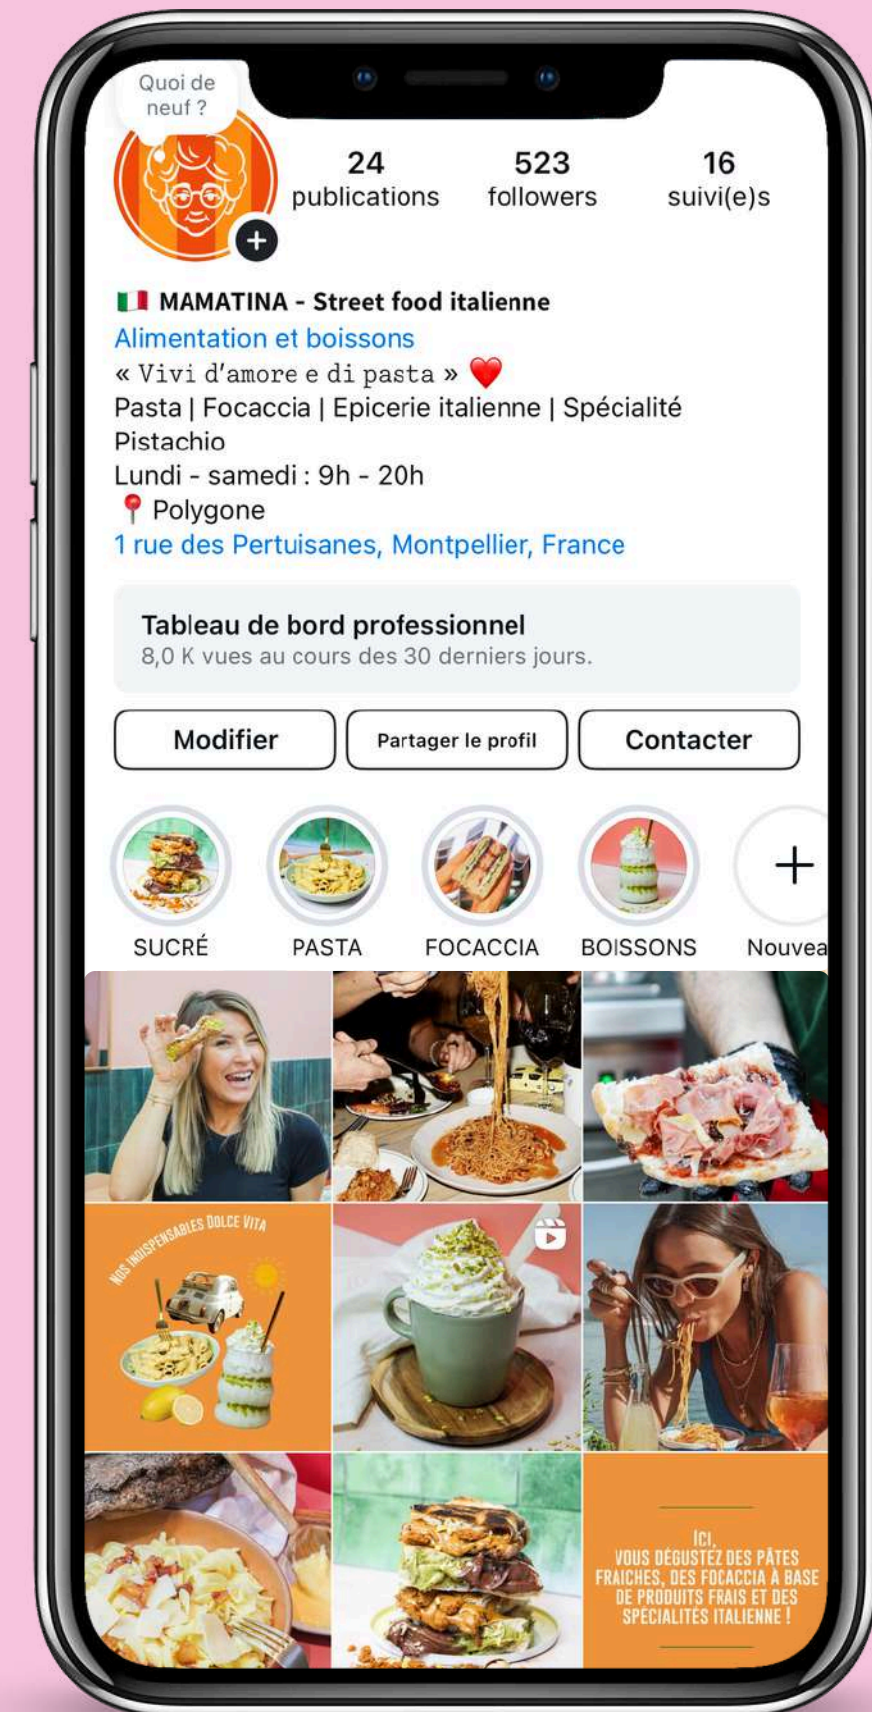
Quoi de neuf ?

24 publications

523 followers

16 suivi(e)s

🇮🇹 MAMATINA - Street food italienne
Alimentation et boissons
« Vivi d'amore e di pasta » ❤️
Pasta | Focaccia | Epicerie italienne | Spécialité Pistachio
Lundi - samedi : 9h - 20h
📍 Polygone
1 rue des Pertuisanes, Montpellier, France

Tableau de bord professionnel
8,0 K vues au cours des 30 derniers jours.

Modifier

Partager le profil

Contacter

SUCRÉ

PASTA

FOCACCIA

BOISSONS

Nouvea

NOS INDISPENSABLES DOLCE VITA

ICI, VOUS DÉGUSTEZ DES PÂTES FRAICHES, DES FOCACCIA À BASE DE PRODUITS FRAIS ET DES SPÉCIALITÉS ITALIENNE !